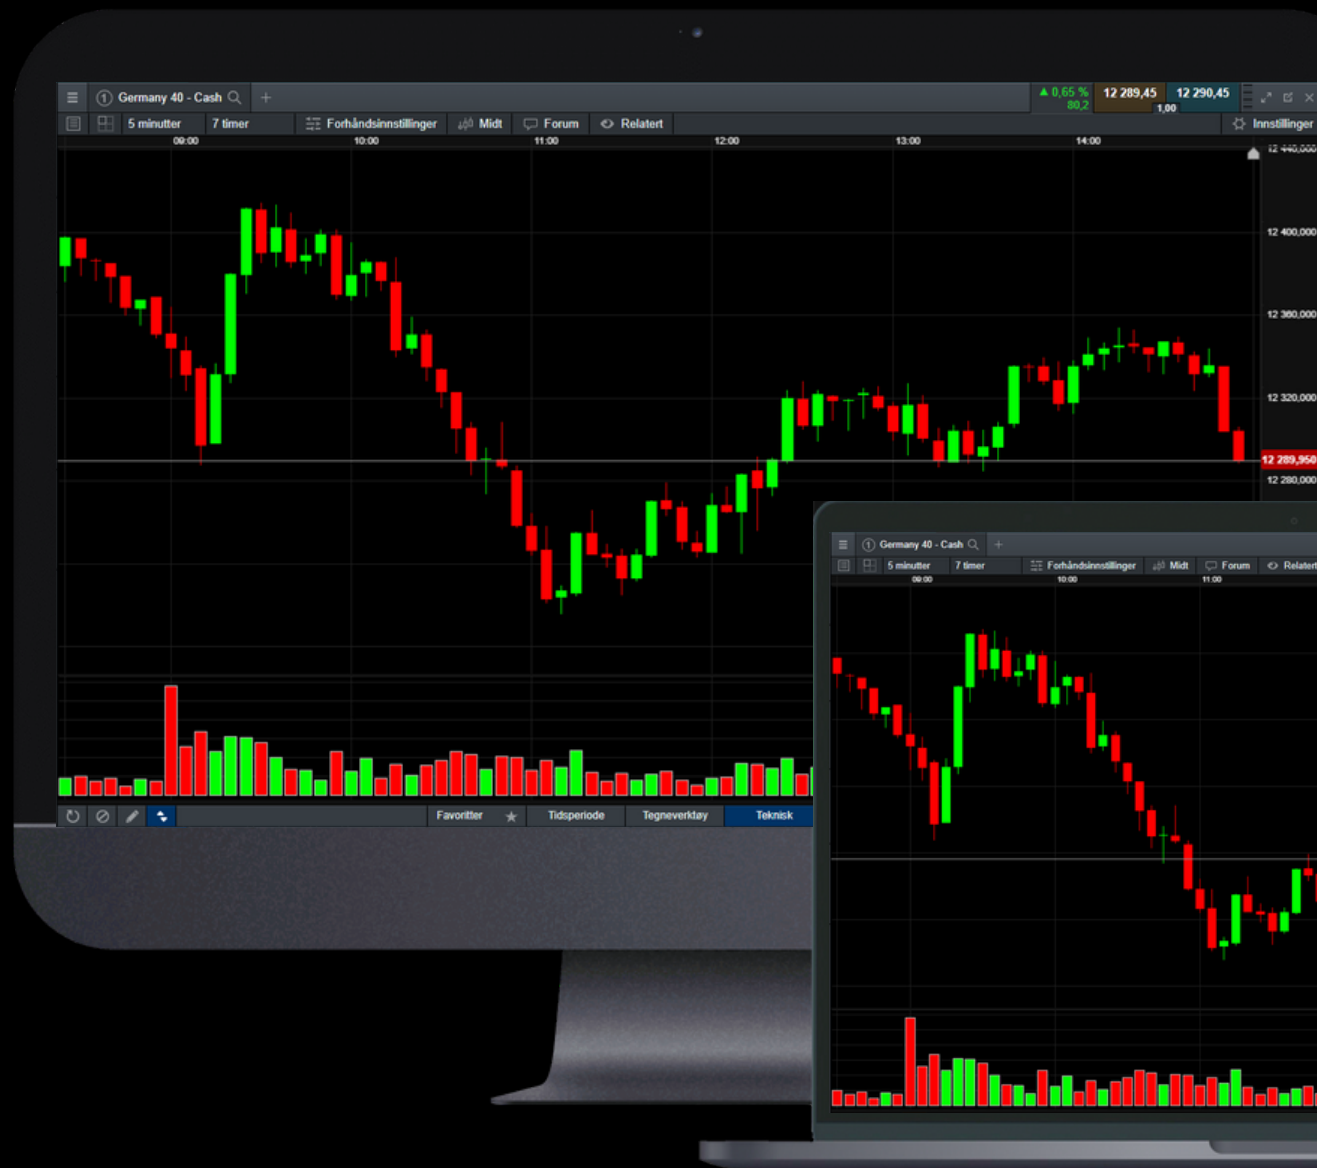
Germany 40 - Cash
+
▲ 0,65 %
80,2
12 289,45
1,00
12 290,45
5 minutter
7 timer
Forhåndsinnstillinger
Midt
Forum
Relatert
Innstillinger
09:00
10:00
11:00
12:00
13:00
14:00
12 440,000
12 400,000
12 360,000
12 320,000
12 289,950
12 280,000
Favoritter
Tidsperiode
Tegneverktøy
Teknisk

Germany 40 - Cash
+
5 minutter
7 timer
Forhåndsinnstillinger
Midt
Forum
Relatert
09:00
10:00
11:00